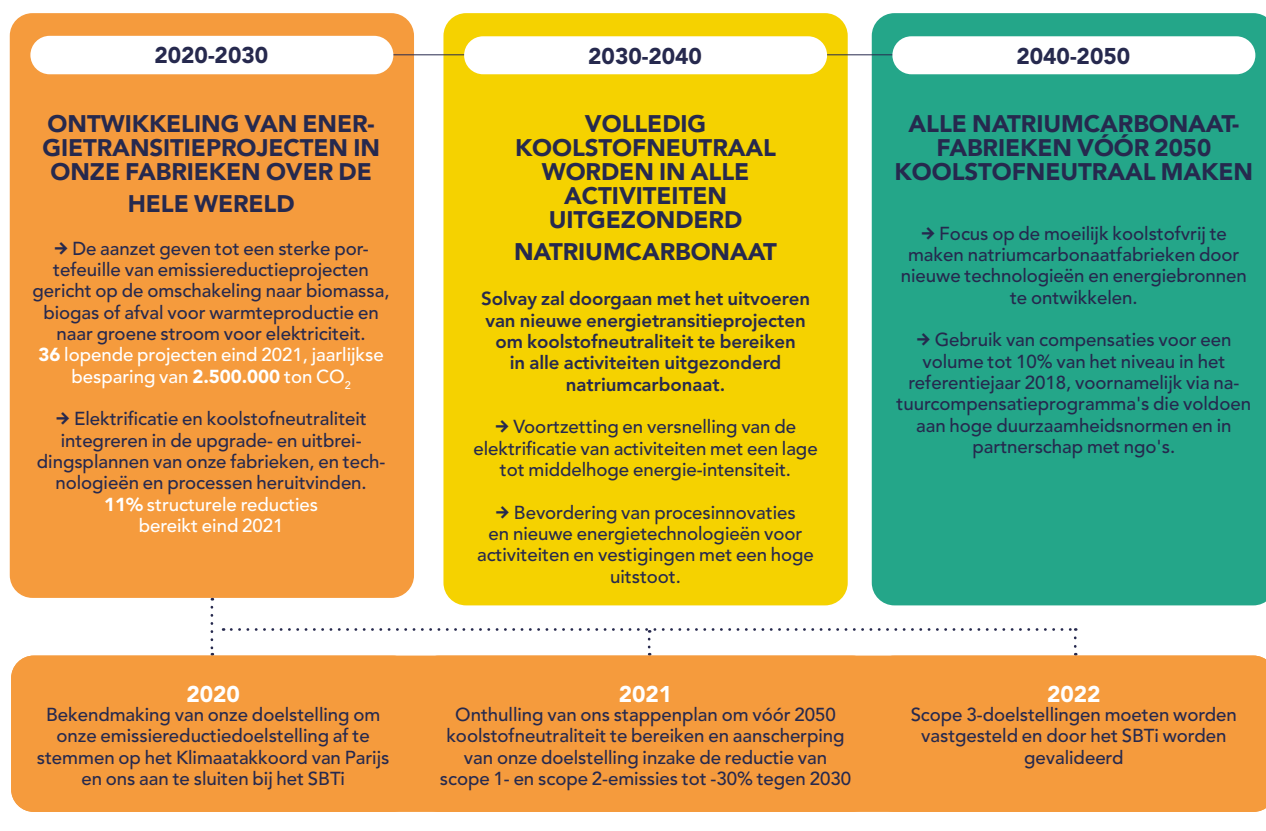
2020-2030

ONTWIKKELING VAN ENERGIETRANSITIEPROJECTEN IN ONZE FABRIEKEN OVER DE HELE WERELD

➔ De aanzet geven tot een sterke portefeuille van emissiereductieprojecten gericht op de omschakeling naar biomassa, biogas of afval voor warmteproductie en naar groene stroom voor elektriciteit. **36** lopende projecten eind 2021, jaarlijkse besparing van **2.500.000** ton $CO_2$

➔ Elektrificatie en koolstofneutraliteit integreren in de upgrade- en uitbreidingsplannen van onze fabrieken, en technologieën en processen heruitvinden. **11%** structurele reducties bereikt eind 2021

2030-2040

VOLLEDIG KOOLSTOFNEUTRAAL WORDEN IN ALLE ACTIVITEITEN UITGEZONDERD NATRIUMCARBONAAT

Solvay zal doorgaan met het uitvoeren van nieuwe energietransitieprojecten om koolstofneutraliteit te bereiken in alle activiteiten uitgezonderd natriumcarbonaat.

➔ Voortzetting en versnelling van de elektrificatie van activiteiten met een lage tot middelhoge energie-intensiteit.

➔ Bevordering van procesinnovaties en nieuwe energietechnologieën voor activiteiten en vestigingen met een hoge uitstoot.

2040-2050

ALLE NATRIUMCARBONAATFABRIEKEN VÓÓR 2050 KOOLSTOFNEUTRAAL MAKEN

➔ Focus op de moeilijk koolstofvrij te maken natriumcarbonaatfabrieken door nieuwe technologieën en energiebronnen te ontwikkelen.

➔ Gebruik van compensaties voor een volume tot 10% van het niveau in het referentiejaar 2018, voornamelijk via natuurcompensatieprogramma's die voldoen aan hoge duurzaamheidsnormen en in partnerschap met ngo's.

2020
Bekendmaking van onze doelstelling om onze emissiereductiedoelstelling af te stemmen op het Klimaatakkoord van Parijs en ons aan te sluiten bij het SBTi

2021
Onthulling van ons stappenplan om vóór 2050 koolstofneutraliteit te bereiken en aanscherping van onze doelstelling inzake de reductie van scope 1- en scope 2-emissies tot -30% tegen 2030

2022
Scope 3-doelstellingen moeten worden vastgesteld en door het SBTi worden gevalideerd